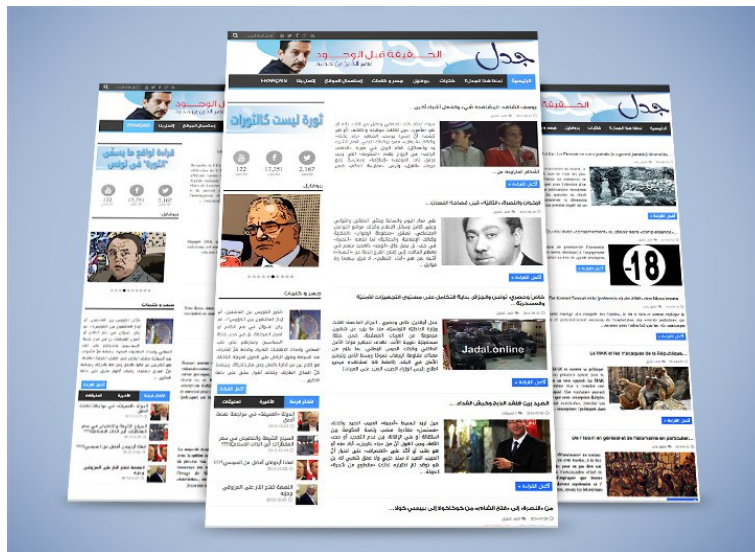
جدل
الحقيقة قبل الوجود

الرئيسية
FRANÇAIS

ثورة ليست كالثورات

122
17,351
2,167

يوسف الشاهد: المقامرة الأولى وعلى أشياء أخرى
المختار المزوغي

أكمل القراءة

أكمل القراءة »

Jadal.online

أكمل القراءة »

أكمل القراءة

-18

أكمل القراءة »